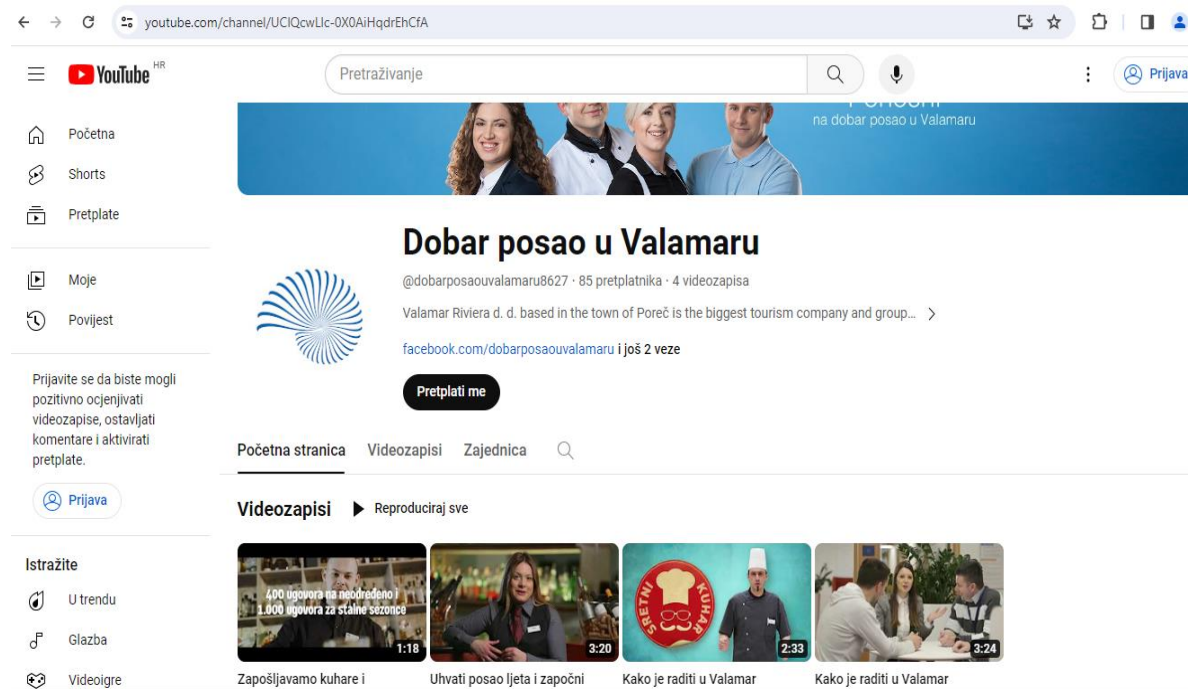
youtube.com/channel/UClQcwLlc-0X0AiHqdrEhCfA

YouTube HR

Pretraživanje

Prijava

Početna

Shorts

Pretplate

Moje

Povijest

Prijavite se da biste mogli pozitivno ocjenjivati videozapise, ostavljati komentare i aktivirati pretplate.

Prijava

Istražite

U trendu

Glazba

Videoigre

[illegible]
na dobar posao u Valamaru

Dobar posao u Valamaru

@dobarposaouvalamaru8627 · 85 pretplatnika · 4 videozapisa

Valamar Riviera d. d. based in the town of Poreč is the biggest tourism company and group...

facebook.com/dobarposaouvalamaru i još 2 veze

Pretplati me

Početna stranica Videozapisi Zajednica

Videozapisi Reproduciraj sve

400 ugovora na neodređeno i 1.000 ugovora za stalne sezonce
1:18
Zapošljavamo kuhare i

3:20
Uhvati posao ljeta i započni

SRETNI KUHAR
2:33
Kako je raditi u Valamar

3:24
Kako je raditi u Valamar